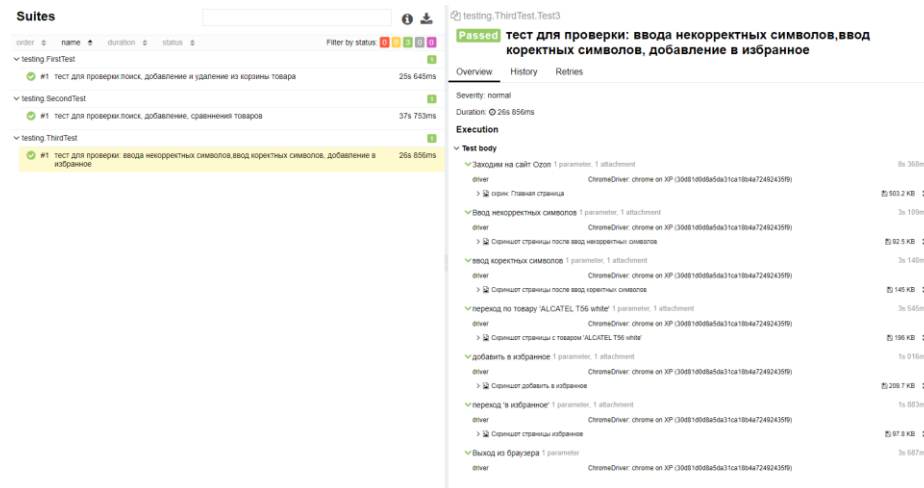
Suites

order name duration status Filter by status: 0 0 3 0 0

testing.FirstTest 1
#1 тест для проверки:поиск, добавление и удаление из корзины товара 25s 645ms

testing.SecondTest 1
#1 тест для проверки:поиск, добавление, сравнения товаров 37s 753ms

testing.ThirdTest 1
#1 тест для проверки: ввода некорректных символов,ввод коректных символов, добавление в избранное 26s 856ms

testing.ThirdTest.Test3

Passed тест для проверки: ввода некорректных символов,ввод коректных символов, добавление в избранное

Overview History Retries

Severity: normal

Duration: 26s 856ms

Execution

Test body

Заходим на сайт Ozon 1 parameter, 1 attachment 8s 368m
driver ChromeDriver: chrome on XP (30d81d0d8a5da31ca18b4a72492435f9)
скрин: Главная страница 503.2 KB

Ввод некорректных символов 1 parameter, 1 attachment 3s 109m
driver ChromeDriver: chrome on XP (30d81d0d8a5da31ca18b4a72492435f9)
Скриншот страницы после ввод некорректных символов 92.5 KB

ввод коректных символов 1 parameter, 1 attachment 3s 140m
driver ChromeDriver: chrome on XP (30d81d0d8a5da31ca18b4a72492435f9)
Скриншот страницы после ввод коректных символов 145 KB

переход по товару 'ALCATEL T56 white' 1 parameter, 1 attachment 3s 545m
driver ChromeDriver: chrome on XP (30d81d0d8a5da31ca18b4a72492435f9)
Скриншот страницы с товаром 'ALCATEL T56 white' 196 KB

добавить в избранное 1 parameter, 1 attachment 1s 016m
driver ChromeDriver: chrome on XP (30d81d0d8a5da31ca18b4a72492435f9)
Скриншот добавить в избранное 209.7 KB

переход 'в избранное' 1 parameter, 1 attachment 1s 883m
driver ChromeDriver: chrome on XP (30d81d0d8a5da31ca18b4a72492435f9)
Скриншот страницы избранное 97.8 KB

Выход из браузера 1 parameter 3s 687m
driver ChromeDriver: chrome on XP (30d81d0d8a5da31ca18b4a72492435f9)